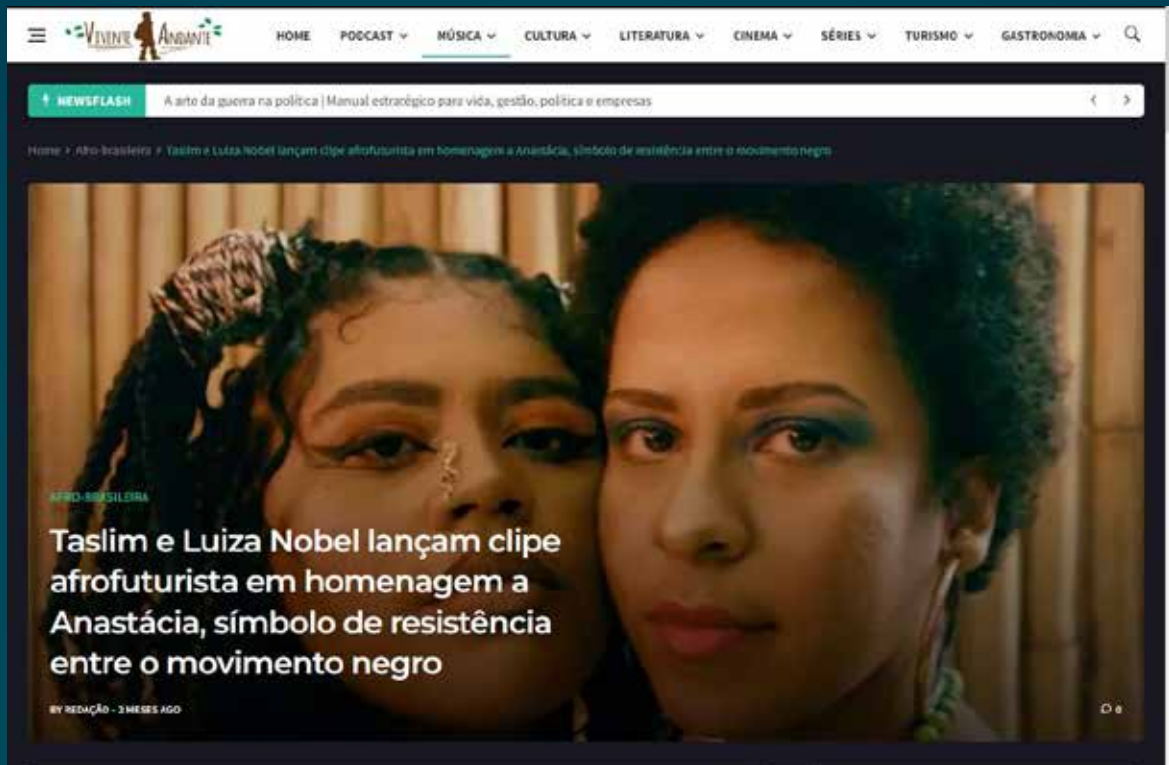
Vivente Andante

HOME PODCAST MÚSICA CULTURA LITERATURA CINEMA SÉRIES TURISMO GASTRONOMIA

NEWSFLASH A arte da guerra na política | Manual estratégico para vida, gestão, política e empresas

Home > Afro-brasileira > Taslim e Luiza Nobel lançam clipe afrofuturista em homenagem a Anastácia, símbolo de resistência entre o movimento negro

AFRO-BRASILEIRA

Taslim e Luiza Nobel lançam clipe afrofuturista em homenagem a Anastácia, símbolo de resistência entre o movimento negro

BY REDAÇÃO - 3 MESES AGO

0